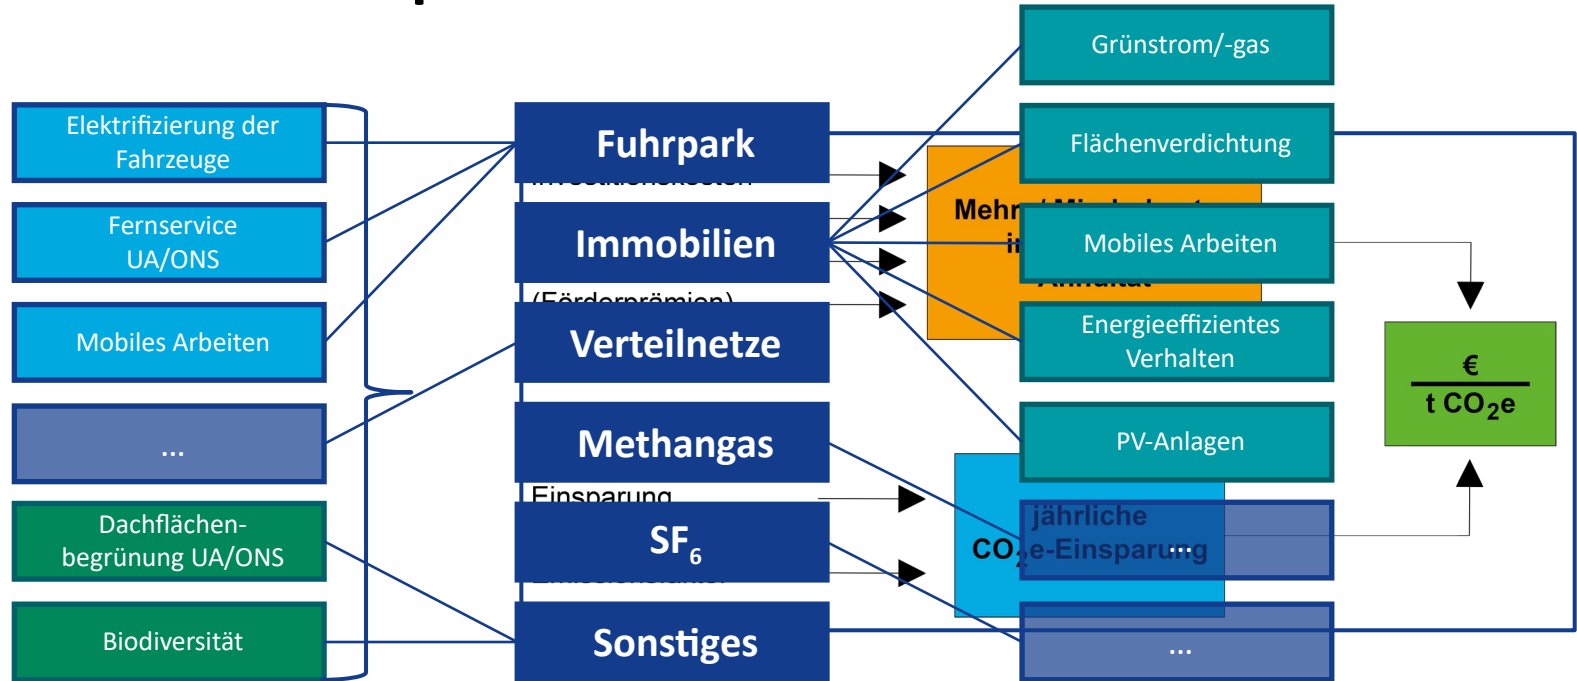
Elektrifizierung der Fahrzeuge

Fernservice UA/ONS

Mobiles Arbeiten

...

Dachflächenbegrünung UA/ONS

Biodiversität

Fuhrpark

Immobilien

Verteilnetze

Methangas

$SF_6$

Sonstiges

Grünstrom/-gas

Flächenverdichtung

Mobiles Arbeiten

Energieeffizientes Verhalten

PV-Anlagen

...

...

Mehr

jährliche $CO_2$e-Einsparung

$\frac{€}{t\ CO_2e}$